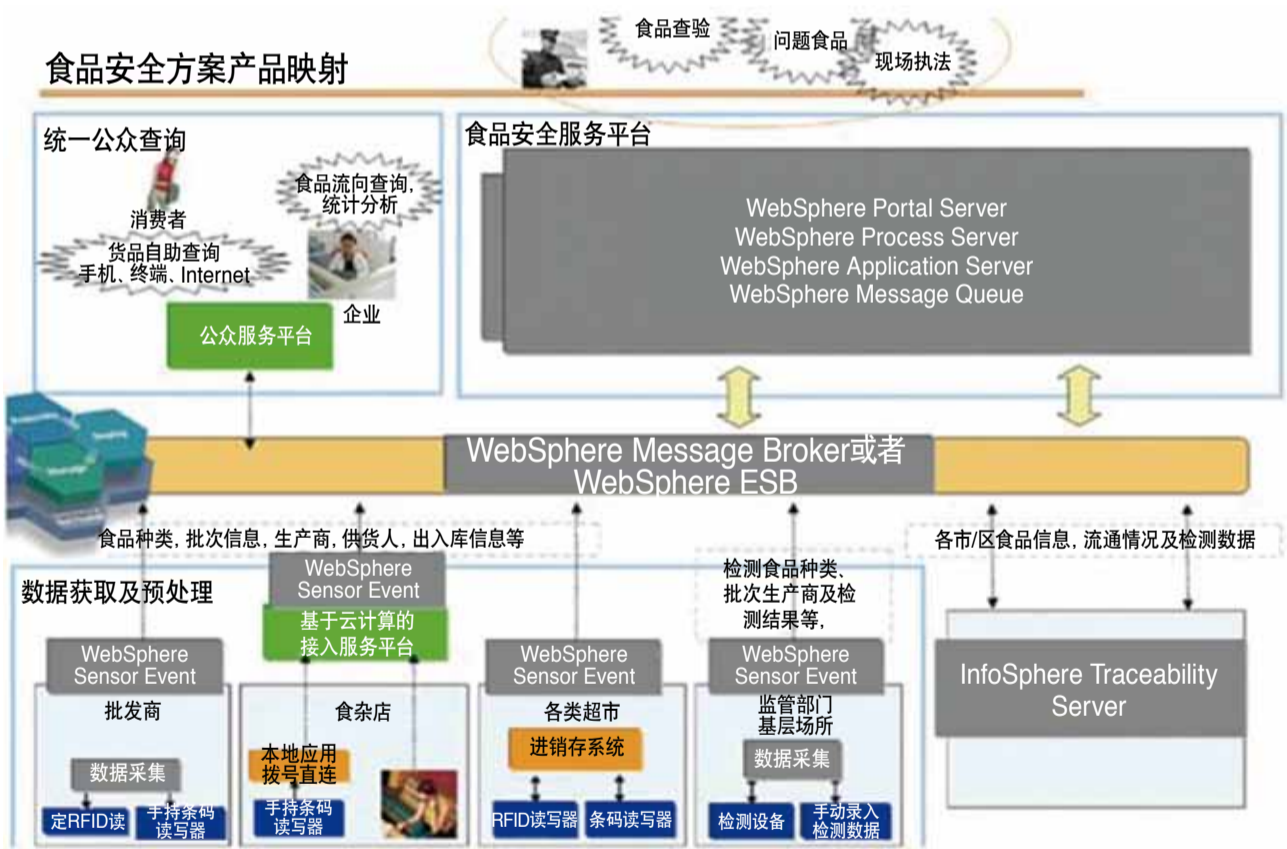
食品查验
问题食品
现场执法

食品安全方案产品映射

统一公众查询

消费者
货品自助查询
手机、终端、Internet

食品流向查询，统计分析

企业

公众服务平台

食品安全服务平台

WebSphere Portal Server
WebSphere Process Server
WebSphere Application Server
WebSphere Message Queue

WebSphere Message Broker或者
WebSphere ESB

食品种类，批次信息，生产商，供货人，出入库信息等

各市/区食品信息，流通情况及检测数据

数据获取及预处理

WebSphere
Sensor Event

基于云计算的
接入服务平台

检测食品种类、批次生产商及检测结果等，

WebSphere
Sensor Event

批发商

数据采集

定RFID读

手持条码
读写器

食杂店

本地应用
拨号直连

手持条码
读写器

WebSphere
Sensor Event

各类超市

进销存系统

RFID读写器

条码读写器

WebSphere
Sensor Event

监管部门
基层场所

数据采集

检测设备

手动录入
检测数据

InfoSphere Traceability
Server